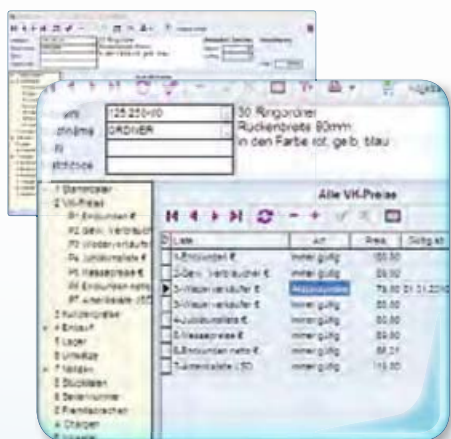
ArtNr 125.220-00
Kurzname ORDNER
30 Ringordner
Rückenbreite 80mm
in den Farbe rot, gelb, blau

1 Stammdaten
2 VK-Preise
P1 Endkunden €
P2 Gew. Verbraucher
P3 Wiederverkäufer
P4 Jubiläumspreis
P5 Messepreise
P6 Endkunden netto
P7 Artikelstaffel
3 Kundenpreise
Einkauf
5 Lager
6 Umsätze
Verkauf
7 Stücklisten
8 Seriennummer
9 Fremdsprachen
A Chargen

Alle VK-Preise

| Liste | Art | Preis | Gültig ab |
|---|---|---|---|
| 1-Endkunden € | immer gültig | 100,00 | |
| 2-Gew. Verbraucher € | immer gültig | 89,50 | |
| 3-Wiederverkäufer € | Aktionspreis | 79,00 | 01.01.2010 |
| 3-Wiederverkäufer € | immer gültig | 80,00 | |
| 4-Jubiläumspreis € | immer gültig | 85,00 | |
| 5-Messepreise € | immer gültig | 89,00 | |
| 6-Endkunden netto € | immer gültig | 84,21 | |
| 7-Artikelstaffel USD | immer gültig | 110,00 | |